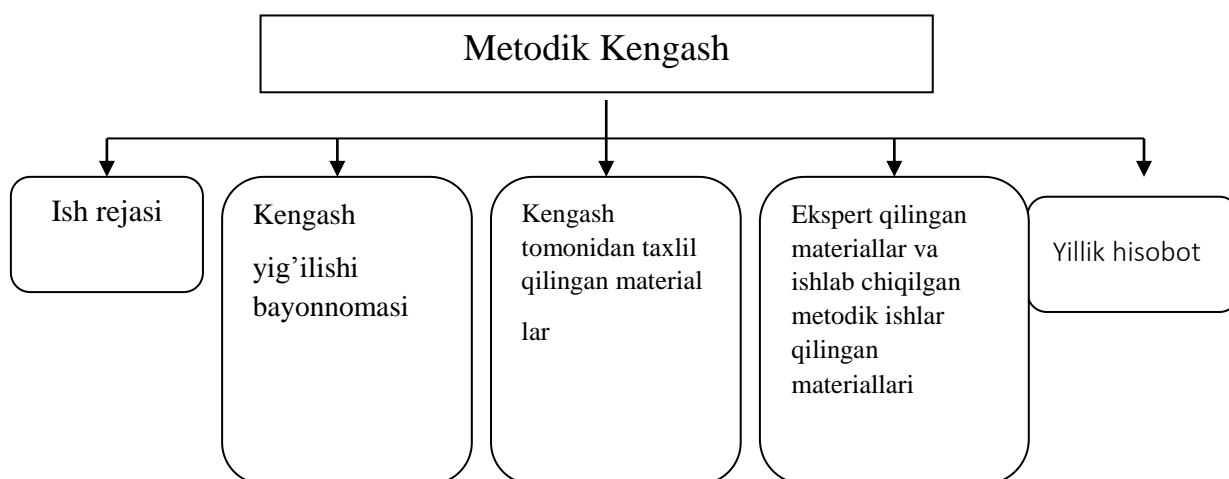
Metodik Kengash

Ish rejasi

Kengash

yig’ilishi bayonnomasi

Kengash tomonidan taxlil qilingan material

lar

Ekspert qilingan materiallar va ishlab chiqilgan metodik ishlar qilingan materiallari

Yillik hisobot